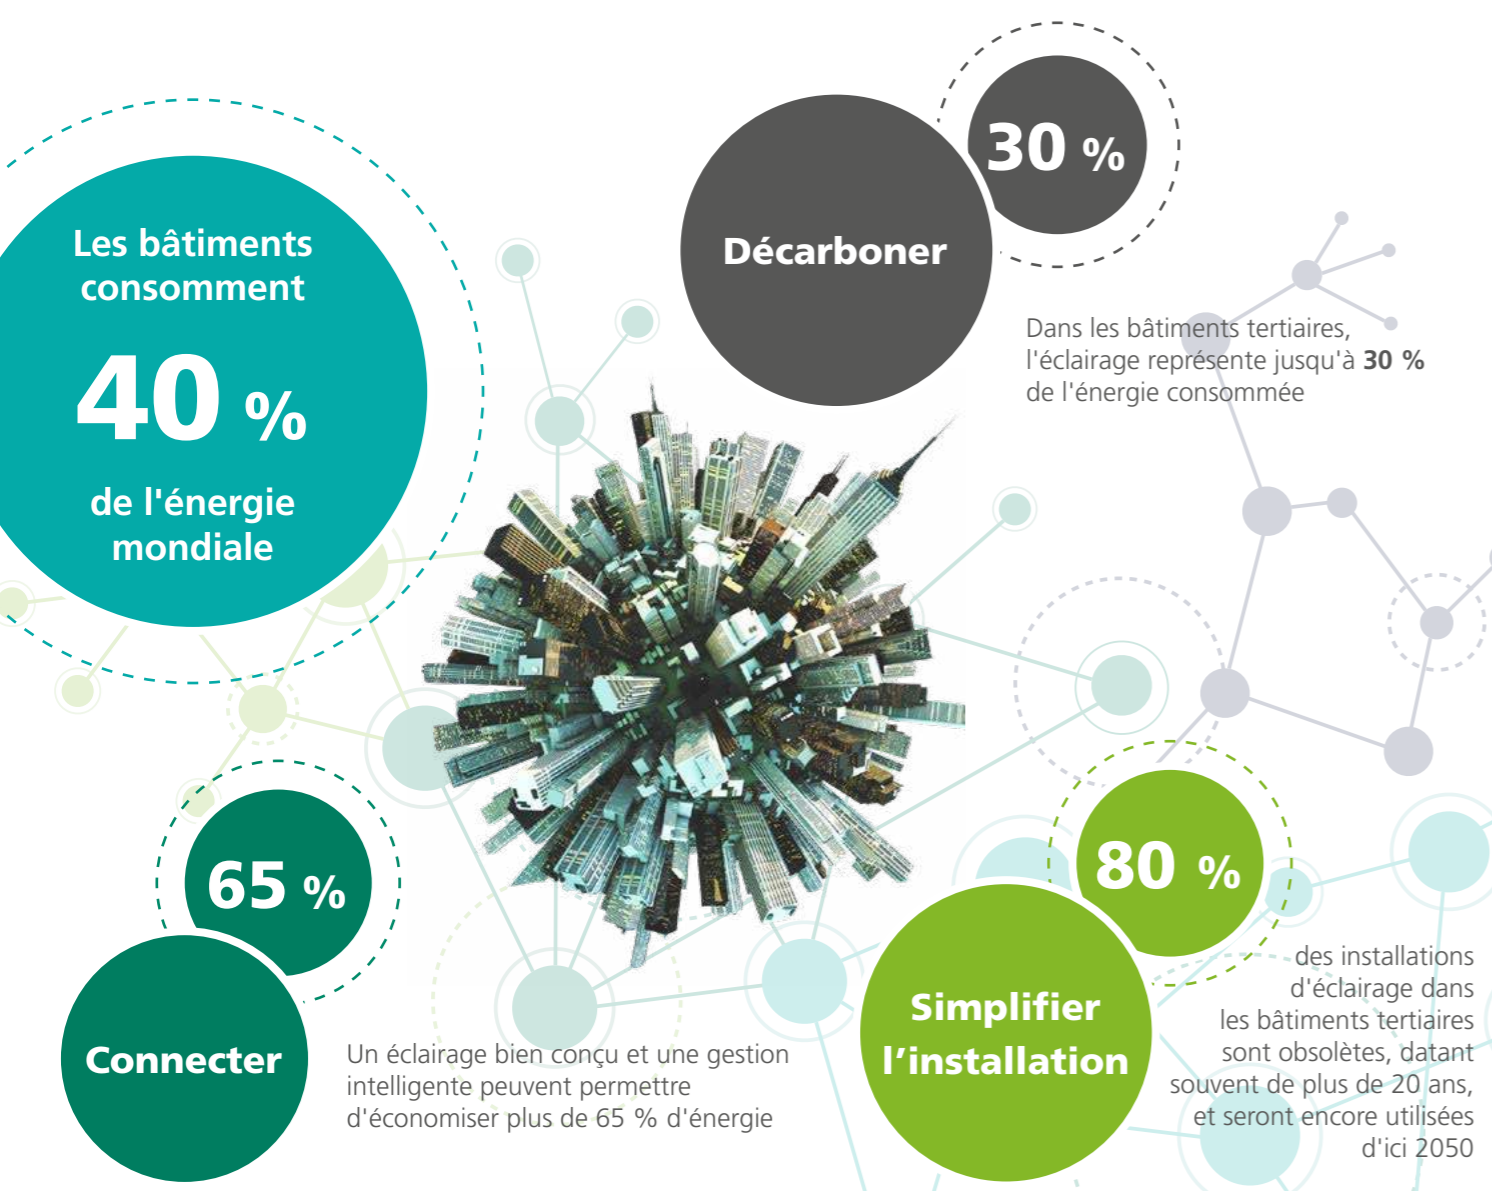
Les bâtiments consomment

40 %

de l'énergie mondiale

30 %

Décarboner

Dans les bâtiments tertiaires, l'éclairage représente jusqu'à **30 %** de l'énergie consommée

65 %

Connecter

Un éclairage bien conçu et une gestion intelligente peuvent permettre d'économiser plus de 65 % d'énergie

80 %

Simplifier l'installation

des installations d'éclairage dans les bâtiments tertiaires sont obsolètes, datant souvent de plus de 20 ans, et seront encore utilisées d'ici 2050